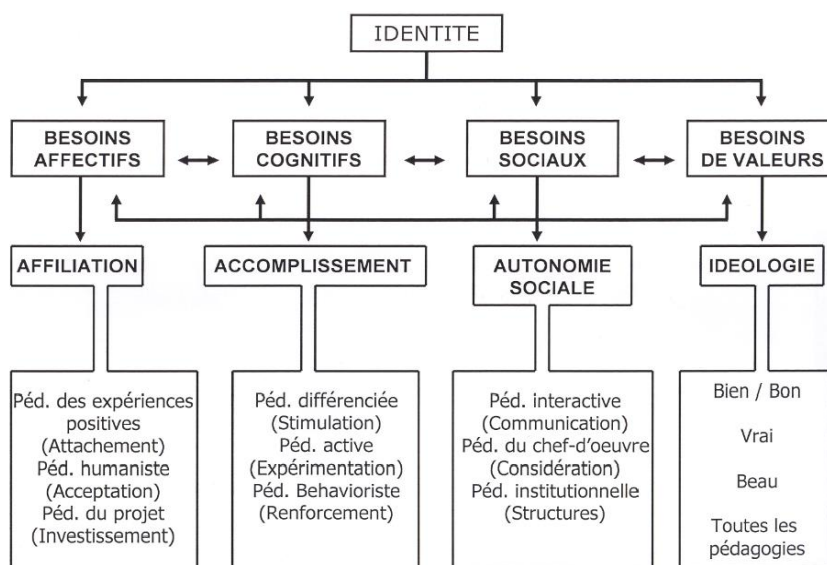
IDENTITE

BESOINS AFFECTIFS

BESOINS COGNITIFS

BESOINS SOCIAUX

BESOINS DE VALEURS

AFFILIATION

ACCOMPLISSEMENT

AUTONOMIE SOCIALE

IDEOLOGIE

Péd. des expériences positives (Attachement) Péd. humaniste (Acceptation) Péd. du projet (Investissement)

Péd. différenciée (Stimulation) Péd. active (Expérimentation) Péd. Behavioriste (Renforcement)

Péd. interactive (Communication) Péd. du chef-d'oeuvre (Considération) Péd. institutionnelle (Structures)

Bien / Bon

Vrai

Beau

Toutes les pédagogies